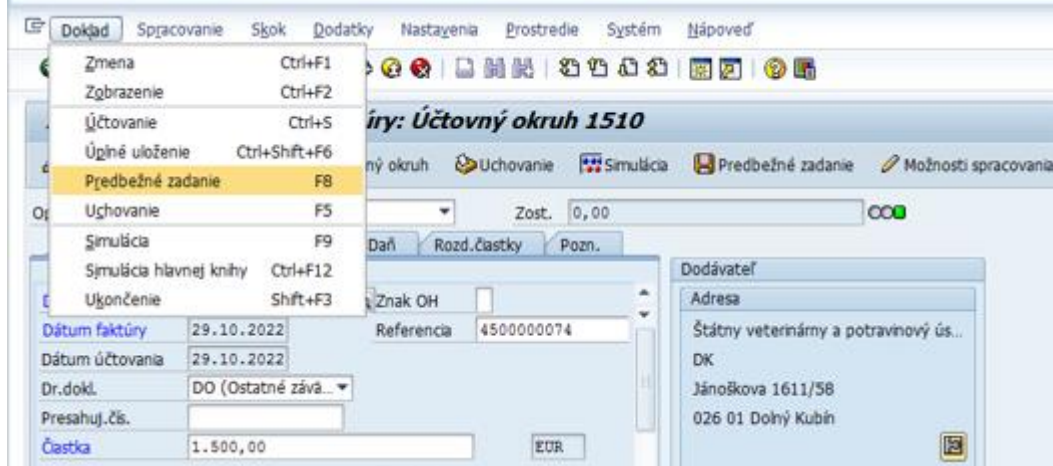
Doklad Spracovanie Skok Dodatky Nastavenia Prostredie Systém Nápoveď

Zmena Ctrl+F1
Zobrazenie Ctrl+F2
Účtovanie Ctrl+S
Úplné uloženie Ctrl+Shift+F6
Predbežné zadanie F8
Uchovanie F5
Simulácia F9
Simulácia hlavnej knihy Ctrl+F12
Ukončenie Shift+F3

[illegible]úry: Účtovný okruh 1510

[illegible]ný okruh Uchovanie Simulácia Predbežné zadanie Možnosti spracovania

Op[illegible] Zost. 0,00

Daň Rozd.čiastky Pozn.

Znak OH
Dátum faktúry 29.10.2022 Referencia 4500000074
Dátum účtovania 29.10.2022
Dr.dokl. DO (Ostatné závä...
Presahuj.čís.
Čiastka 1.500,00 EUR

Dodávateľ
Adresa
Štátny veterinárny a potravinový ús...
DK
Jánoškova 1611/58
026 01 Dolný Kubín